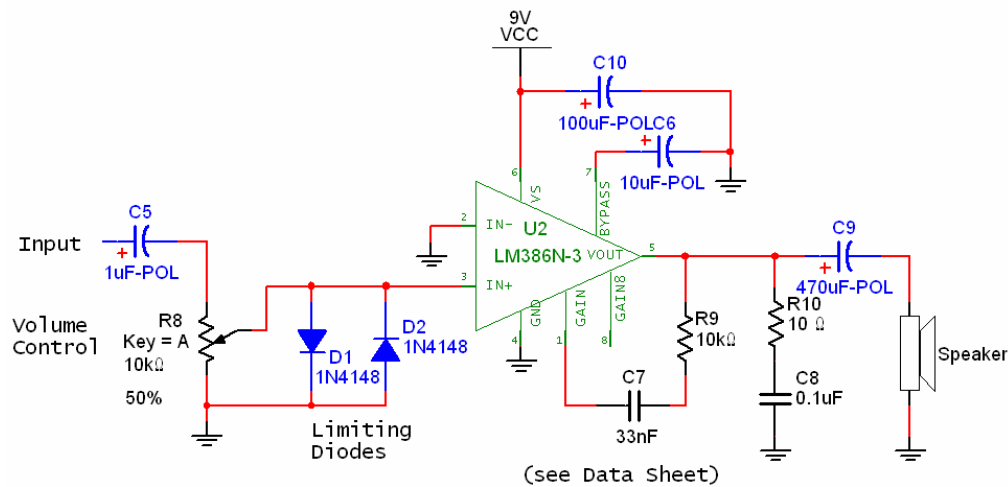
9V
VCC

C10
+
100uF-POLC6

7
BYPASS
+
10uF-POL

6
VS

C5
Input
+
1uF-POL

2
IN-
U2
LM386N-3
VOUT
5
3
IN+

C9
+
470uF-POL

Volume Control
R8
Key = A
10kΩ
50%

D1
1N4148
D2
1N4148

4
GND
1
GAIN
8
GAIN8

R9
10kΩ

R10
10 Ω

C8
0.1uF

Speaker

C7
33nF

Limiting Diodes

(see Data Sheet)